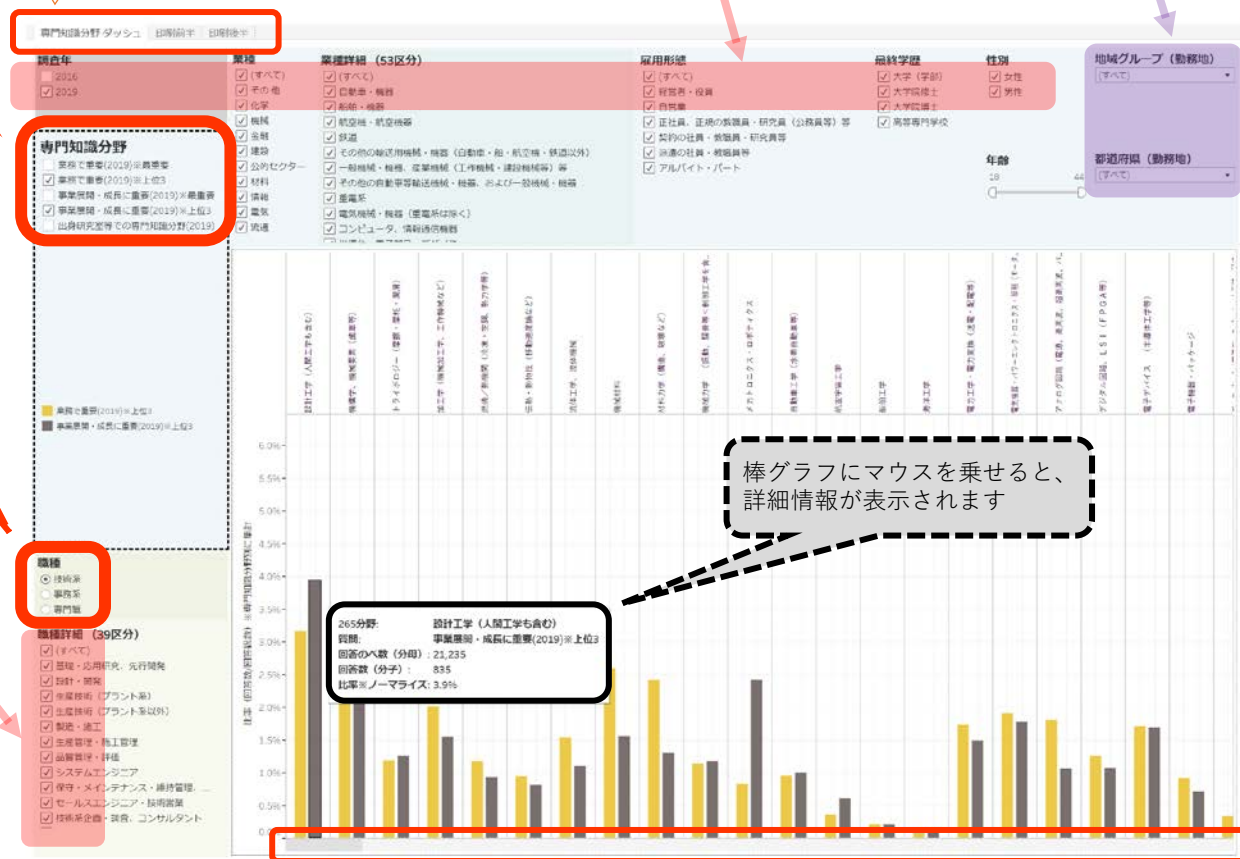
専門知識分野ダッシュ　旧職前半　旧職後半

調査年
2016
2019

業種
(すべて)
その他
化学
機械
金融
建設
公的セクター
材料
情報
電気
流通

業種詳細（53区分）
(すべて)
自動車・機器
船舶・機器
航空機・航空機器
鉄道
その他の輸送用機械・機器（自動車・船・航空機・鉄道以外）
一般機械・機器、産業機械（工作機械・建設機械等）等
その他の自動車等輸送機械・機器、および一般機械・機器
重電系
電気機械・機器（重電系は除く）
コンピュータ、情報通信機器

雇用形態
(すべて)
経営者・役員
自営業
正社員、正規の職員・研究員（公務員等）等
契約の社員・嘱職員・研究員等
派遣の社員・嘱職員等
アルバイト・パート

最終学歴
大学（学部）
大学院修士
大学院博士
高等専門学校

性別
女性
男性

地域グループ（勤務地）
(すべて)

年齢
18　44

都道府県（勤務地）
(すべて)

専門知識分野
業務で重要(2019)※最重要
業務で重要(2019)※上位3
事業展開・成長に重要(2019)※最重要
事業展開・成長に重要(2019)※上位3
出身研究室等での専門知識分野(2019)

業務で重要(2019)※上位3
事業展開・成長に重要(2019)※上位3

職種
技術系
事務系
専門職

職種詳細（39区分）
(すべて)
基礎・応用研究、先行開発
設計・開発
生産技術（プラント系）
生産技術（プラント系以外）
製造・施工
生産管理・施工管理
品質管理・評価
システムエンジニア
保守・メインテナンス・維持管理、...
セールスエンジニア・技術営業
技術系企画・調査、コンサルタント

設計工学（人間工学も含む）
機械力学、機械要素（振動等）
トライボロジー（摩擦・摩耗・潤滑）
加工学（機械加工学、工作機械など）
流体工学（流体機械など）
熱工学（熱機関など）
材料力学
機械材料
制御工学
メカトロニクス・ロボティクス
自動車工学
航空宇宙工学
船舶工学
電力工学・電力変換（送配電・電気機器）
電気機器、パワーエレクトロニクス
アナログ回路
デジタル回路、LSI（FPGA等）
電子デバイス
電子機器・パッケージ

比率（回答数/回答総数）※専門知識分野別に集計

6.0%
5.5%
5.0%
4.5%
4.0%
3.5%
3.0%
2.5%
2.0%
1.5%
1.0%
0.5%
0.0%

棒グラフにマウスを乗せると、詳細情報が表示されます

265分野:　設計工学（人間工学も含む）
質問:　事業展開・成長に重要(2019)※上位3
回答のべ数（分母）: 21,235
回答数（分子）: 835
比率※ノーマライズ: 3.9%